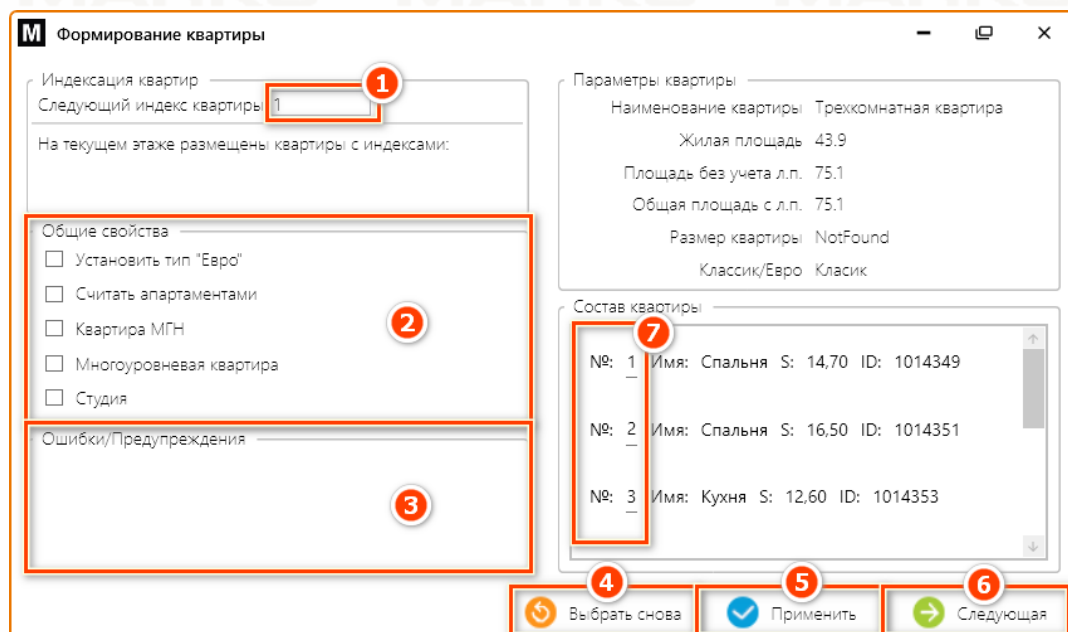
M Формирование квартиры

Индексация квартир
Следующий индекс квартиры 1
На текущем этаже размещены квартиры с индексами:

1

Общие свойства
Установить тип "Евро"
Считать апартаментами
Квартира МГН
Многоуровневая квартира
Студия

2

Ошибки/Предупреждения

3

Параметры квартиры
Наименование квартиры Трехкомнатная квартира
Жилая площадь 43.9
Площадь без учета л.п. 75.1
Общая площадь с л.п. 75.1
Размер квартиры NotFound
Классик/Евро Класик

Состав квартиры

7

№: 1 Имя: Спальня S: 14,70 ID: 1014349
№: 2 Имя: Спальня S: 16,50 ID: 1014351
№: 3 Имя: Кухня S: 12,60 ID: 1014353

4 Выбрать снова
5 Применить
6 Следующая